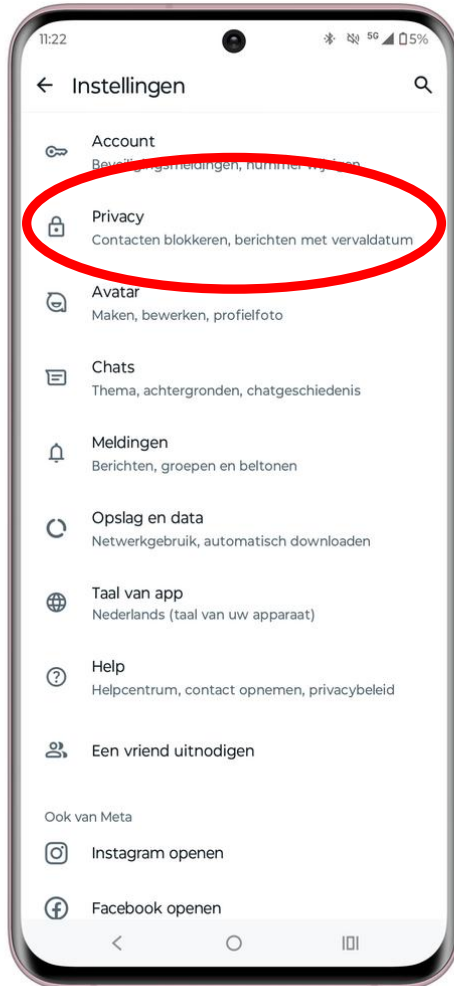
11:22 5G 5%

Instellingen

Account
Beveiligingsmeldingen, nummer wijzigen

Privacy
Contacten blokkeren, berichten met vervaldatum

Avatar
Maken, bewerken, profielfoto

Chats
Thema, achtergronden, chatgeschiedenis

Meldingen
Berichten, groepen en beltonen

Opslag en data
Netwerkgebruik, automatisch downloaden

Taal van app
Nederlands (taal van uw apparaat)

Help
Helpcentrum, contact opnemen, privacybeleid

Een vriend uitnodigen

Ook van Meta

Instagram openen

Facebook openen